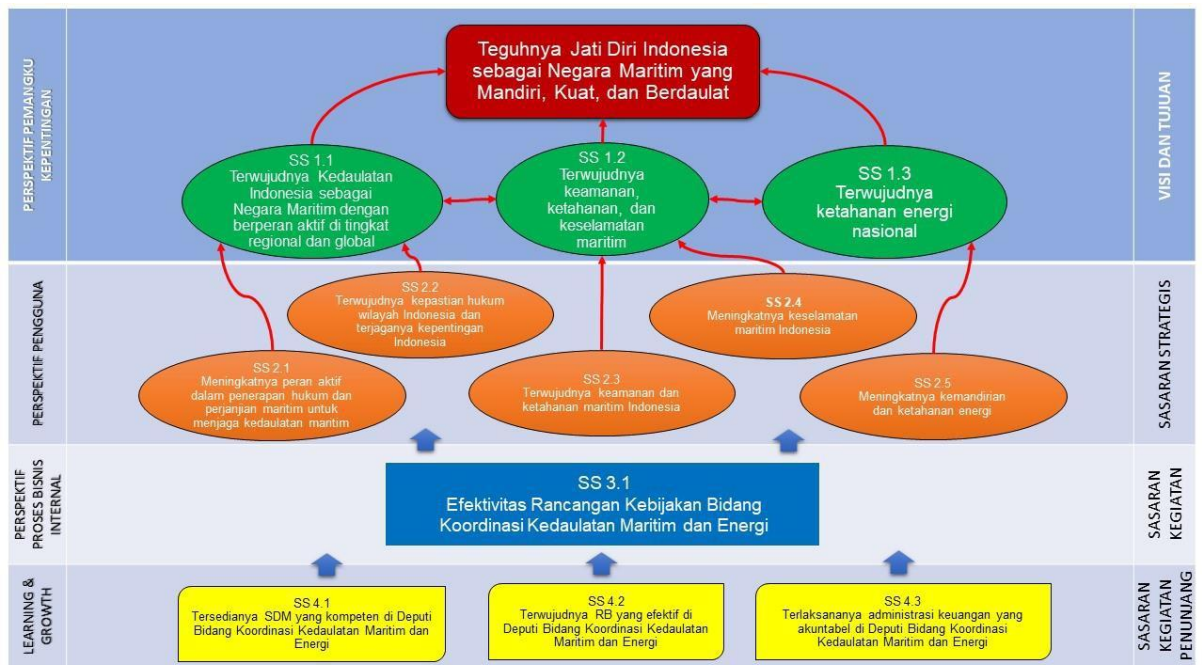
PERSPEKTIF PEMANGKU KEPENTINGAN

Teguhnya Jati Diri Indonesia sebagai Negara Maritim yang Mandiri, Kuat, dan Berdaulat

SS 1.1
Terwujudnya Kedaulatan Indonesia sebagai Negara Maritim dengan berperan aktif di tingkat regional dan global

SS 1.2
Terwujudnya keamanan, ketahanan, dan keselamatan maritim

SS 1.3
Terwujudnya ketahanan energi nasional

VISI DAN TUJUAN

PERSPEKTIF PENGGUNA

SS 2.2
Terwujudnya kepastian hukum wilayah Indonesia dan terjaganya kepentingan Indonesia

SS 2.4
Meningkatnya keselamatan maritim Indonesia

SS 2.1
Meningkatnya peran aktif dalam penerapan hukum dan perjanjian maritim untuk menjaga kedaulatan maritim

SS 2.3
Terwujudnya keamanan dan ketahanan maritim Indonesia

SS 2.5
Meningkatnya kemandirian dan ketahanan energi

SASARAN STRATEGIS

PERSPEKTIF PROSES BISNIS INTERNAL

SS 3.1
Efektivitas Rancangan Kebijakan Bidang Koordinasi Kedaulatan Maritim dan Energi

SASARAN KEGIATAN

LEARNING & GROWTH

SS 4.1
Tersedianya SDM yang kompeten di Deputi Bidang Koordinasi Kedaulatan Maritim dan Energi

SS 4.2
Terwujudnya RB yang efektif di Deputi Bidang Koordinasi Kedaulatan Maritim dan Energi

SS 4.3
Terlaksananya administrasi keuangan yang akuntabel di Deputi Bidang Koordinasi Kedaulatan Maritim dan Energi

SASARAN KEGIATAN PENUNJANG